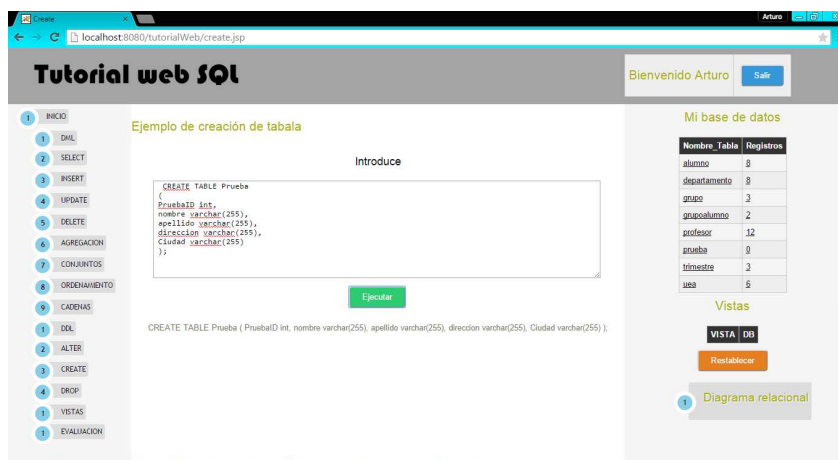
Create

Arturo

localhost:8080/tutorialWeb/create.jsp

Tutorial web SQL

Bienvenido Arturo

Salir

1 INICIO
1 DML
2 SELECT
3 INSERT
4 UPDATE
5 DELETE
6 AGREGACION
7 CONJUNTOS
8 ORDENAMIENTO
9 CADENAS
1 DDL
2 ALTER
3 CREATE
4 DROP
1 VISTAS
1 EVALUACION

Ejemplo de creación de tabala

Introduce

CREATE TABLE Prueba
(
PruebaID int,
nombre varchar(255),
apellido varchar(255),
direccion varchar(255),
Ciudad varchar(255)
);

Ejecutar

CREATE TABLE Prueba ( PruebaID int, nombre varchar(255), apellido varchar(255), direccion varchar(255), Ciudad varchar(255) );

Mi base de datos

| Nombre_Tabla | Registros |
|---|---|
| alumno | 8 |
| departamento | 8 |
| grupo | 3 |
| grupoalumno | 2 |
| profesor | 12 |
| prueba | 0 |
| trimestre | 3 |
| uea | 6 |

Vistas

VISTA DB

Restablecer

1 Diagrama relacional